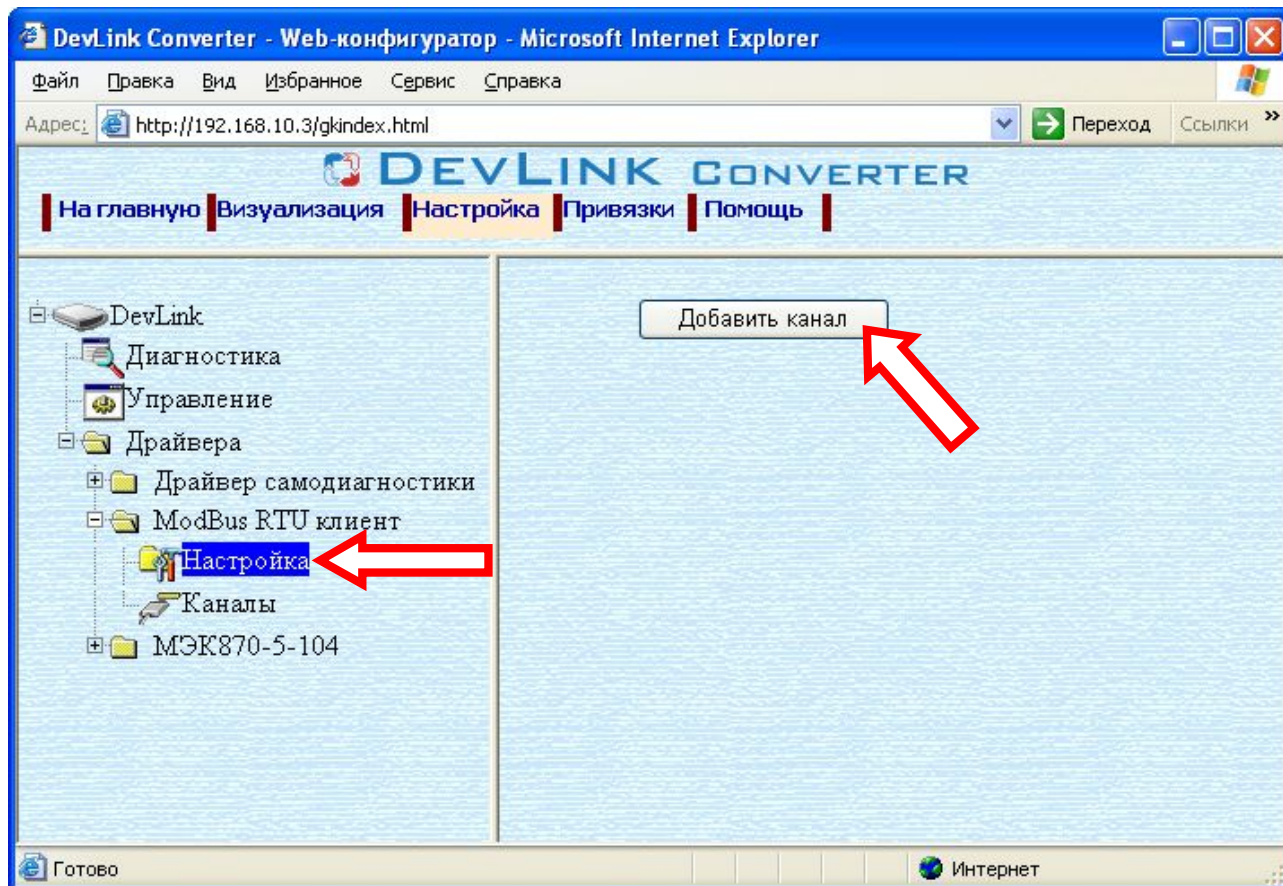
DevLink Converter - Web-конфигуратор - Microsoft Internet Explorer

Файл Правка Вид Избранное Сервис Справка

Адрес: http://192.168.10.3/gkindex.html Переход Ссылки »

DEVLINK CONVERTER

На главную Визуализация Настройка Привязки Помощь

DevLink
Диагностика
Управление
Драйвера
Драйвер самодиагностики
ModBus RTU клиент
Настройка
Каналы
МЭК870-5-104

Добавить канал

Готово Интернет